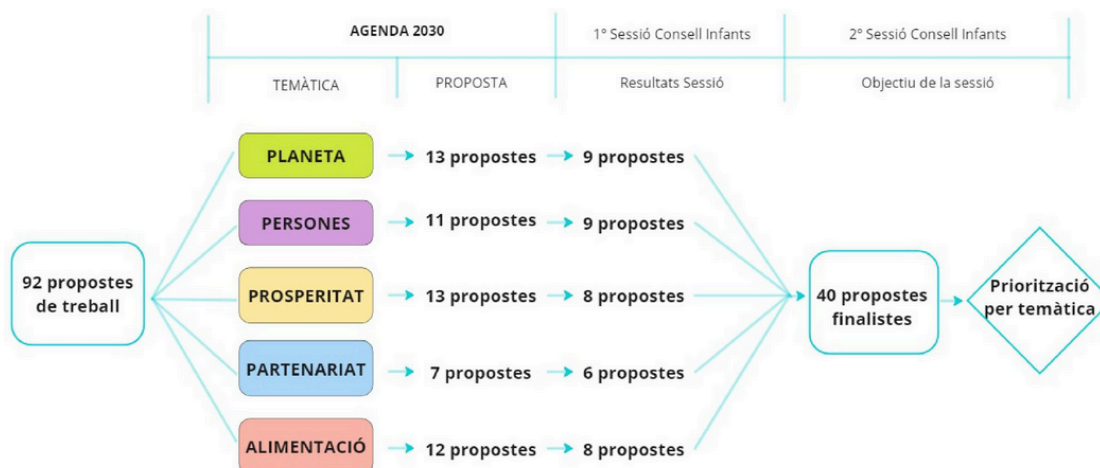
| AGENDA 2030 | | 1º Sessió Consell Infants | 2º Sessió Consell Infants |
|---|---|---|---|
| TEMÀTICA | PROPOSTA | Resultats Sessió | Objectiu de la sessió |

92 propostes de treball

PLANETA 13 propostes 9 propostes

PERSONES 11 propostes 9 propostes

PROSPERITAT 13 propostes 8 propostes

PARTENARIAT 7 propostes 6 propostes

ALIMENTACIÓ 12 propostes 8 propostes

40 propostes finalistes

Priorització per temàtica